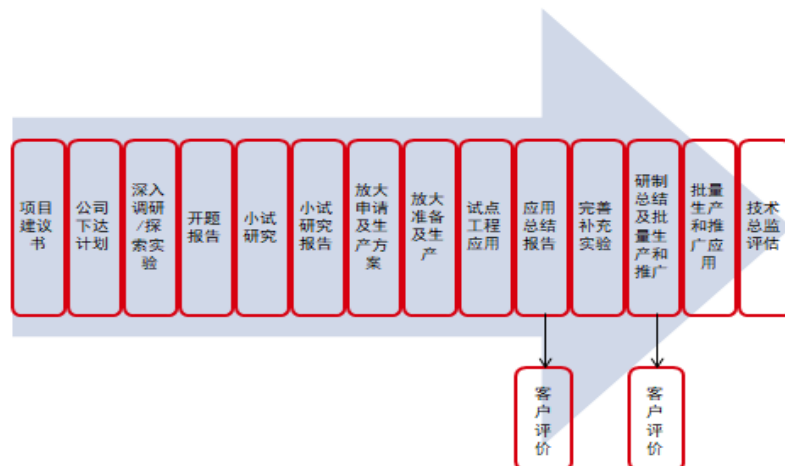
项目建议书

公司下达计划

深入调研/探索实验

开题报告

小试研究

小试研究报告

放大申请及生产方案

放大准备及生产

试点工程应用

应用总结报告

完善补充实验

研制总结及批量生产和推广

批量生产和推广应用

技术总监评估

客户评价

客户评价